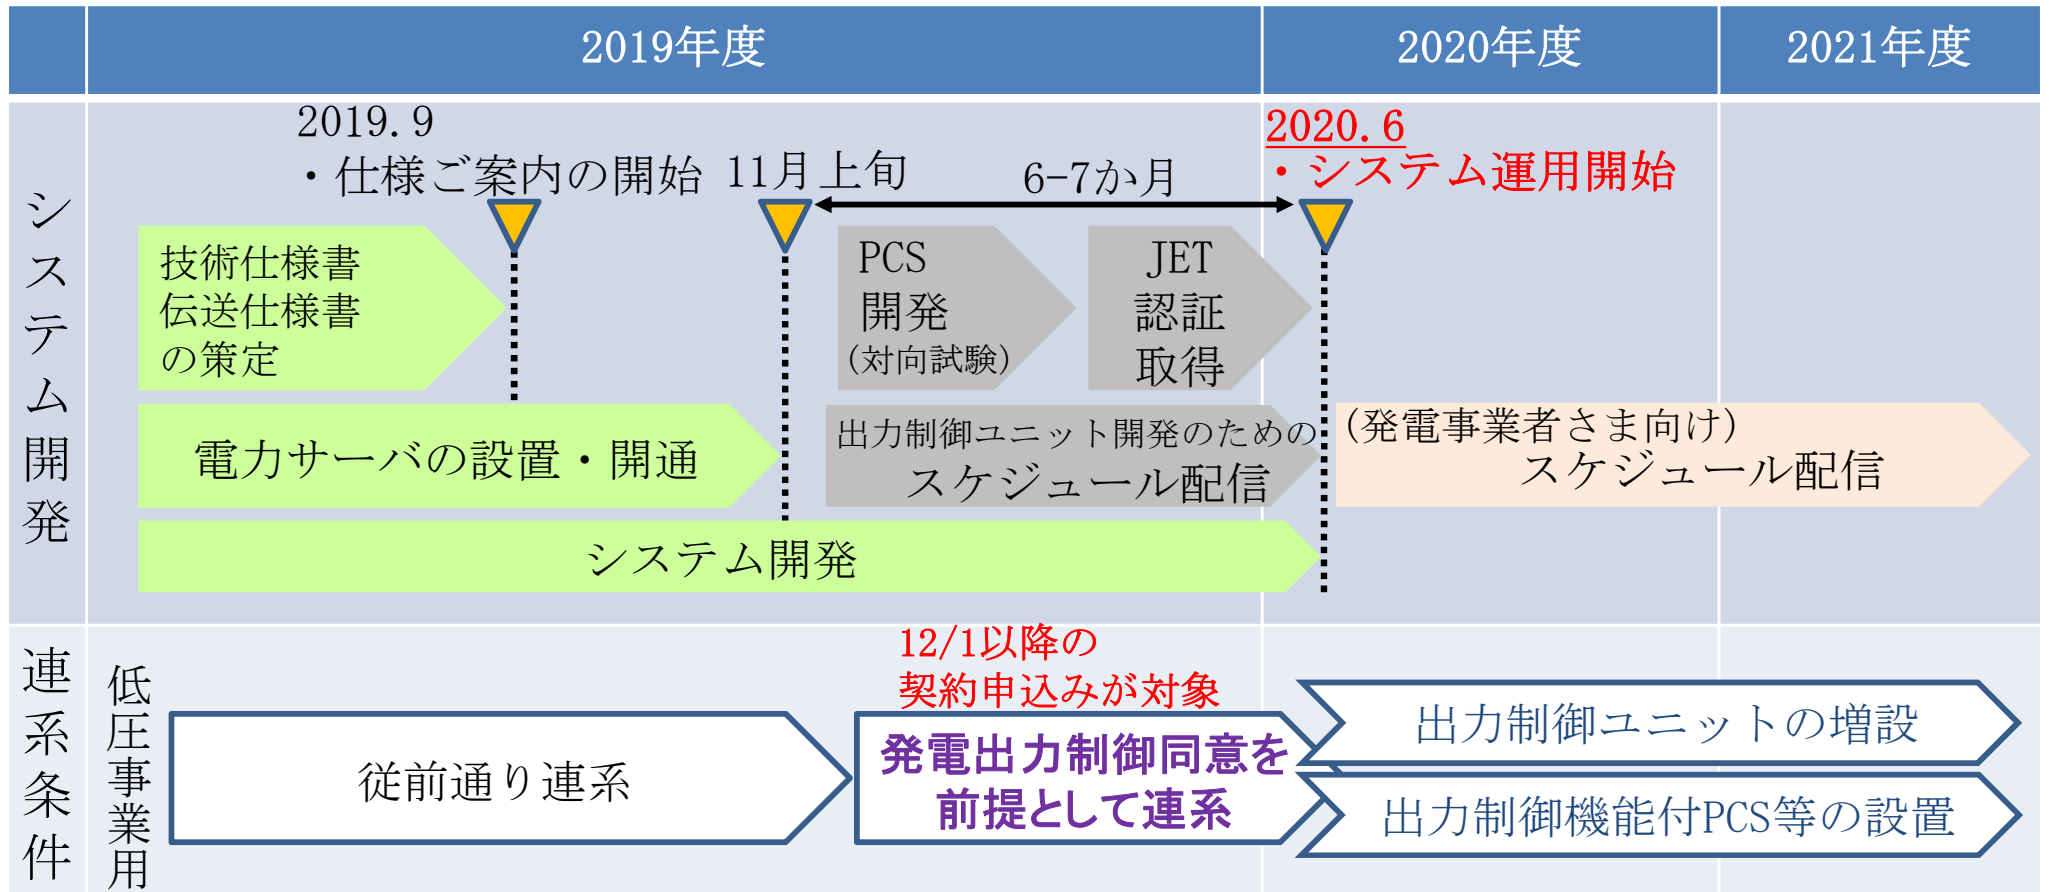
| | 2019年度 | 2020年度 | 2021年度 |
|---|---|---|---|

システム開発

2019.9
・仕様ご案内の開始

11月上旬

6-7か月

2020.6
・システム運用開始

技術仕様書
伝送仕様書
の策定

PCS
開発
(対向試験)

JET
認証
取得

電力サーバの設置・開通

出力制御ユニット開発のための
スケジュール配信

(発電事業者さま向け)
スケジュール配信

システム開発

連系条件

低圧事業用

従前通り連系

12/1以降の
契約申込みが対象

発電出力制御同意を
前提として連系

出力制御ユニットの増設

出力制御機能付PCS等の設置